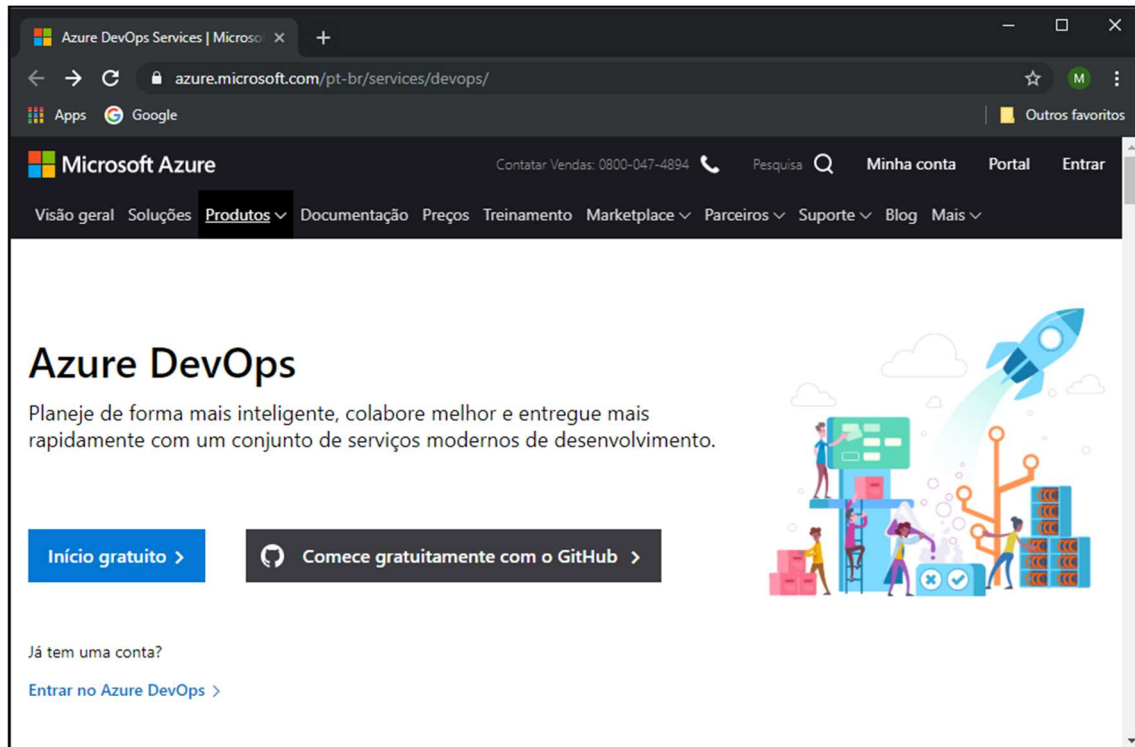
Azure DevOps Services | Microso ×
+
azure.microsoft.com/pt-br/services/devops/
M
Apps Google
Outros favoritos

Microsoft Azure
Contatar Vendas: 0800-047-4894
Pesquisa
Minha conta
Portal
Entrar

Visão geral Soluções Produtos Documentação Preços Treinamento Marketplace Parceiros Suporte Blog Mais

Azure DevOps

Planeje de forma mais inteligente, colabore melhor e entregue mais rapidamente com um conjunto de serviços modernos de desenvolvimento.

Início gratuito >

Comece gratuitamente com o GitHub >

Já tem uma conta?

Entrar no Azure DevOps >